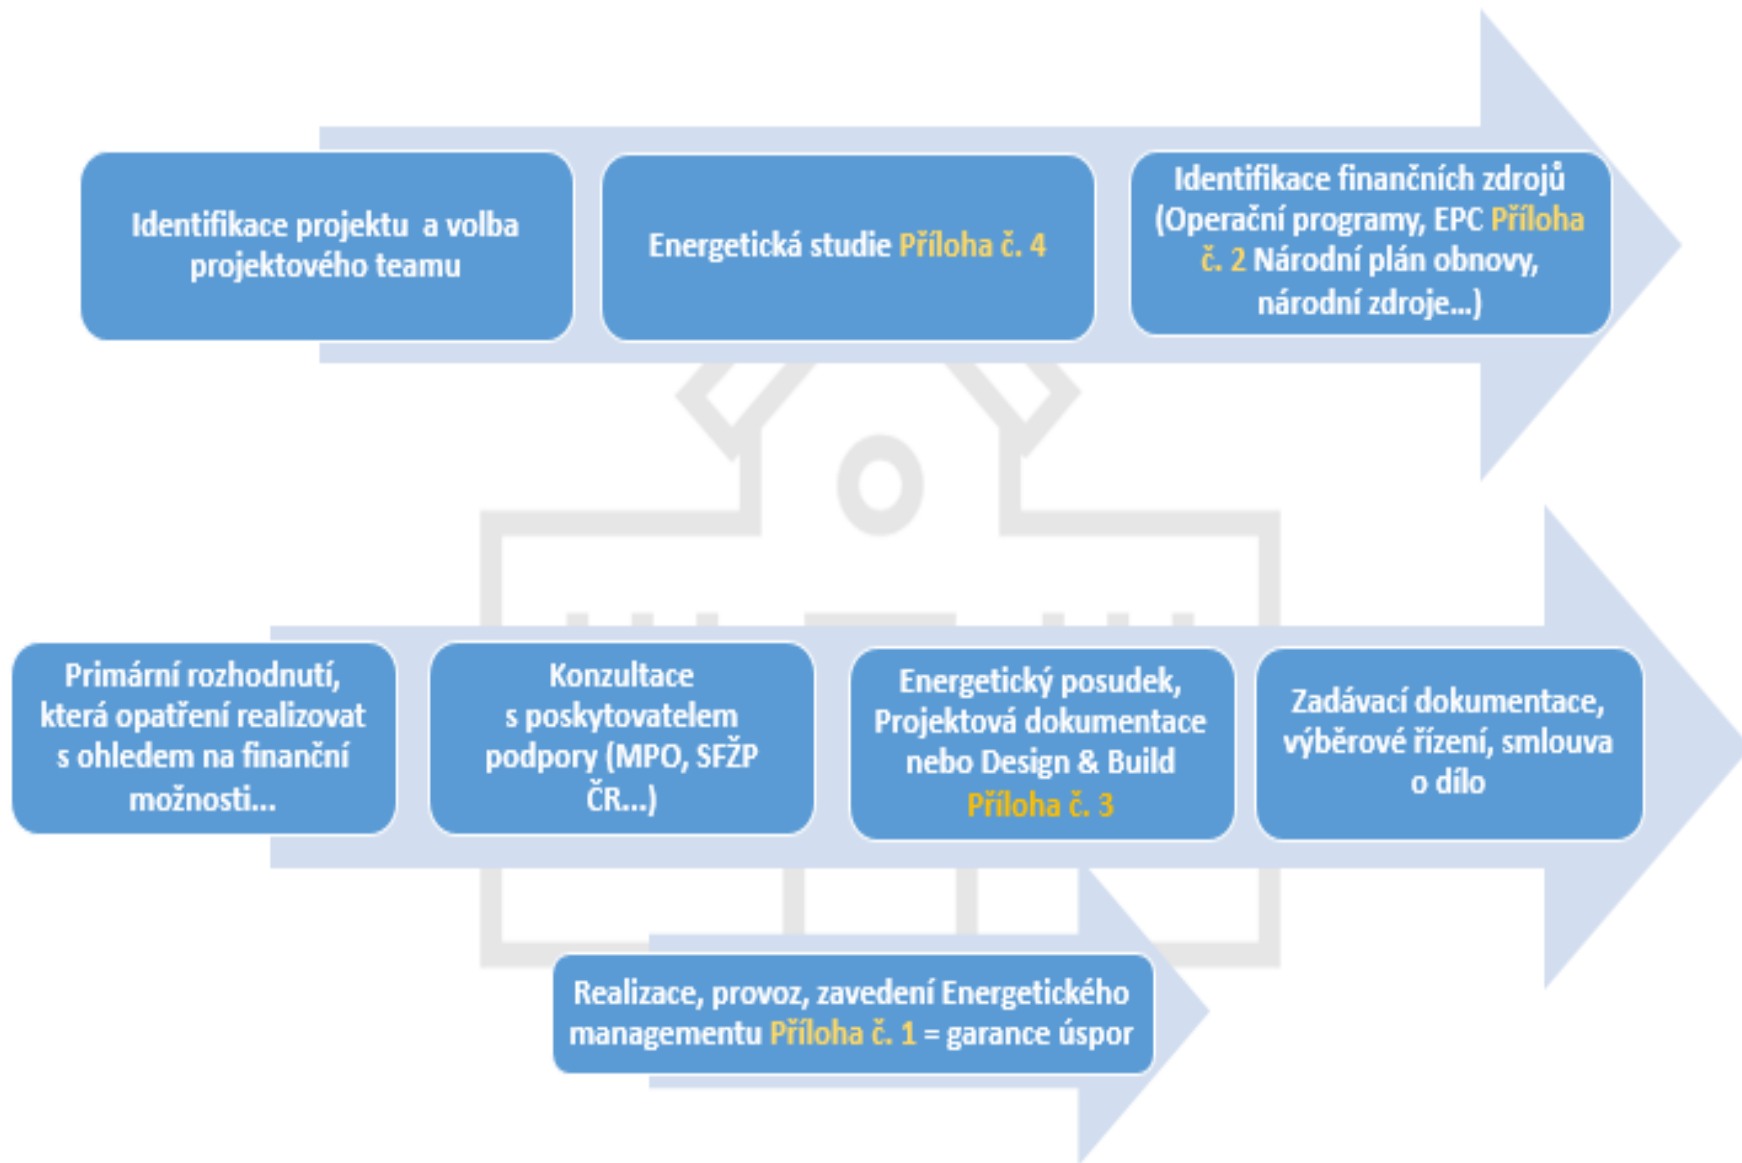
Identifikace projektu a volba projektového teamu

Energetická studie Příloha č. 4

Identifikace finančních zdrojů (Operační programy, EPC Příloha č. 2 Národní plán obnovy, národní zdroje...)

Primární rozhodnutí, která opatření realizovat s ohledem na finanční možnosti...

Konzultace s poskytovatelem podpory (MPO, SFŽP ČR...)

Energetický posudek, Projektová dokumentace nebo Design & Build Příloha č. 3

Zadávací dokumentace, výběrové řízení, smlouva o dílo

Realizace, provoz, zavedení Energetického managementu Příloha č. 1 = garance úspor